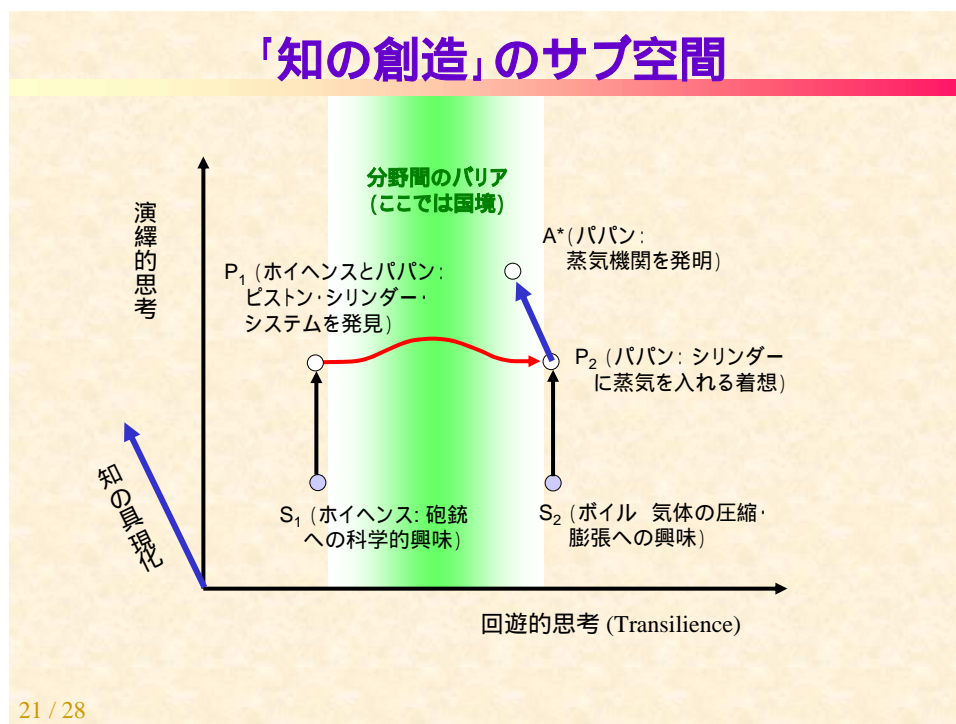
「知の創造」のサブ空間

演繹的思考

分野間のバリア
(ここでは国境)

A*(パパン:
蒸気機関を発明)

P$_1$ (ホイヘンスとパパン:
ピストン・シリンダー・
システムを発見)

P$_2$ (パパン: シリンダー
に蒸気を入れる着想)

知の具現化

S$_1$ (ホイヘンス: 砲銃
への科学的興味)

S$_2$ (ボイル 気体の圧縮・
膨張への興味)

回遊的思考 (Transilience)

21 / 28